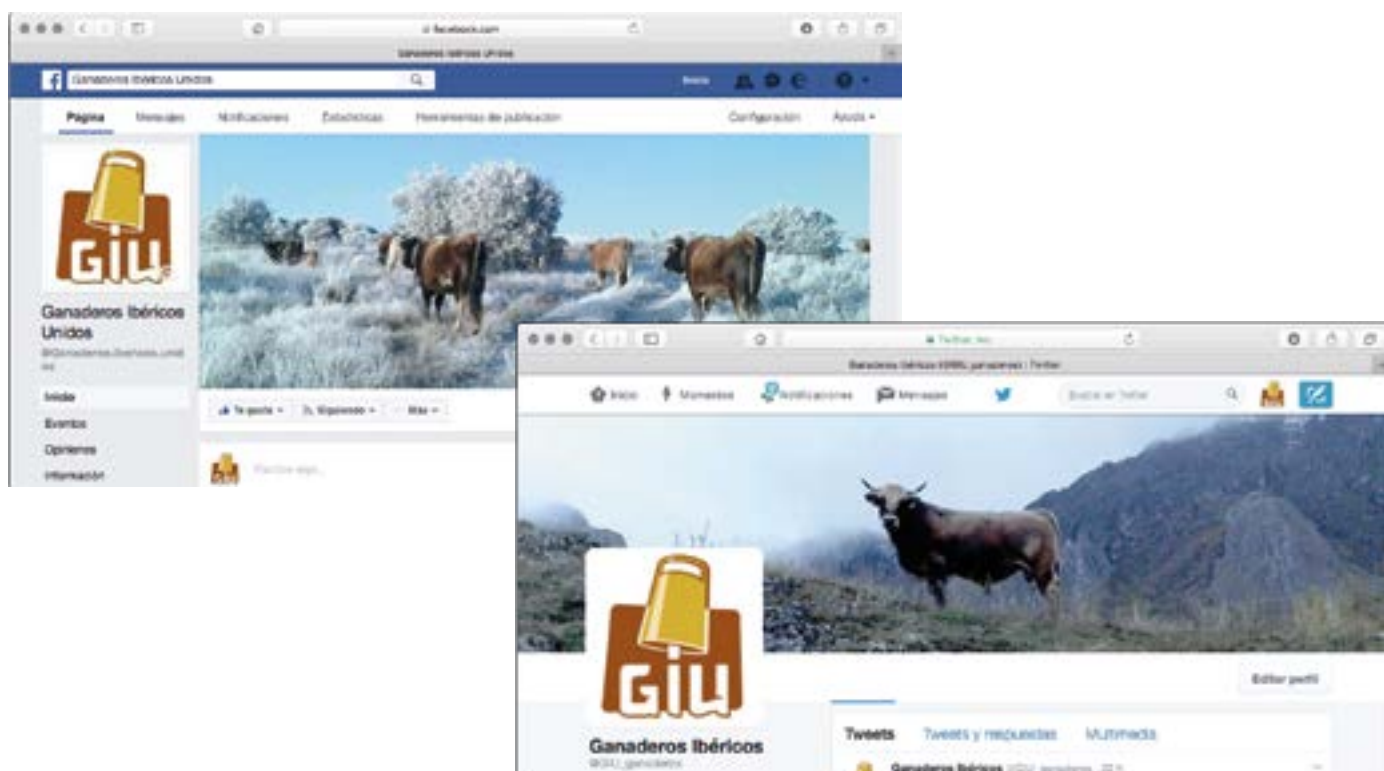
facebook.com

Ganaderos Ibéricos Unidos

Ganaderos Ibéricos Unidos

Inicio

Página Mensajes Notificaciones Estadísticas Herramientas de publicación Configuración Ayuda

GIU

Ganaderos Ibéricos Unidos

@GanaderosIbericosUnidos

Inicio

Eventos

Opiniones

Información

Te gusta Siguiendo Más

Escribe algo...

Twitter, Inc.

Ganaderos Ibéricos (@GIU_ganaderos) | Twitter

Inicio Momentos Notificaciones Mensajes Buscar en Twitter

GIU

Editar perfil

Ganaderos Ibéricos

@GIU_ganaderos

Tweets Tweets y respuestas Multimedia

Ganaderos Ibéricos @GIU_ganaderos